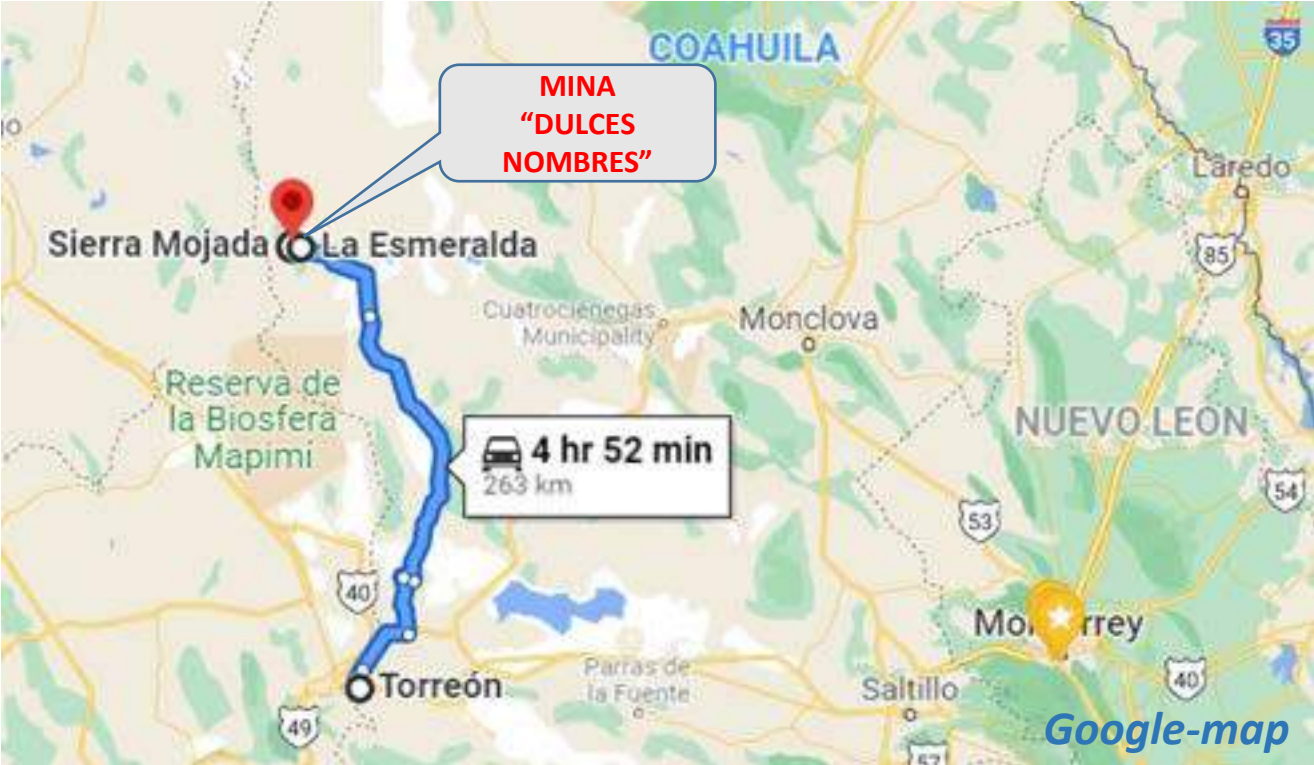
COAHUILA

35

MINA
"DULCES
NOMBRES"

Laredo

Sierra Mojada La Esmeralda

85

Cuatrociénegas Municipality

Monclova

Reserva de la Biosfera Mapimi

NUEVO LEON

4 hr 52 min
263 km

54

53

40

Mo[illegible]rrey

Parras de la Fuente

Saltillo

40

Torreón

49

57

Google-map